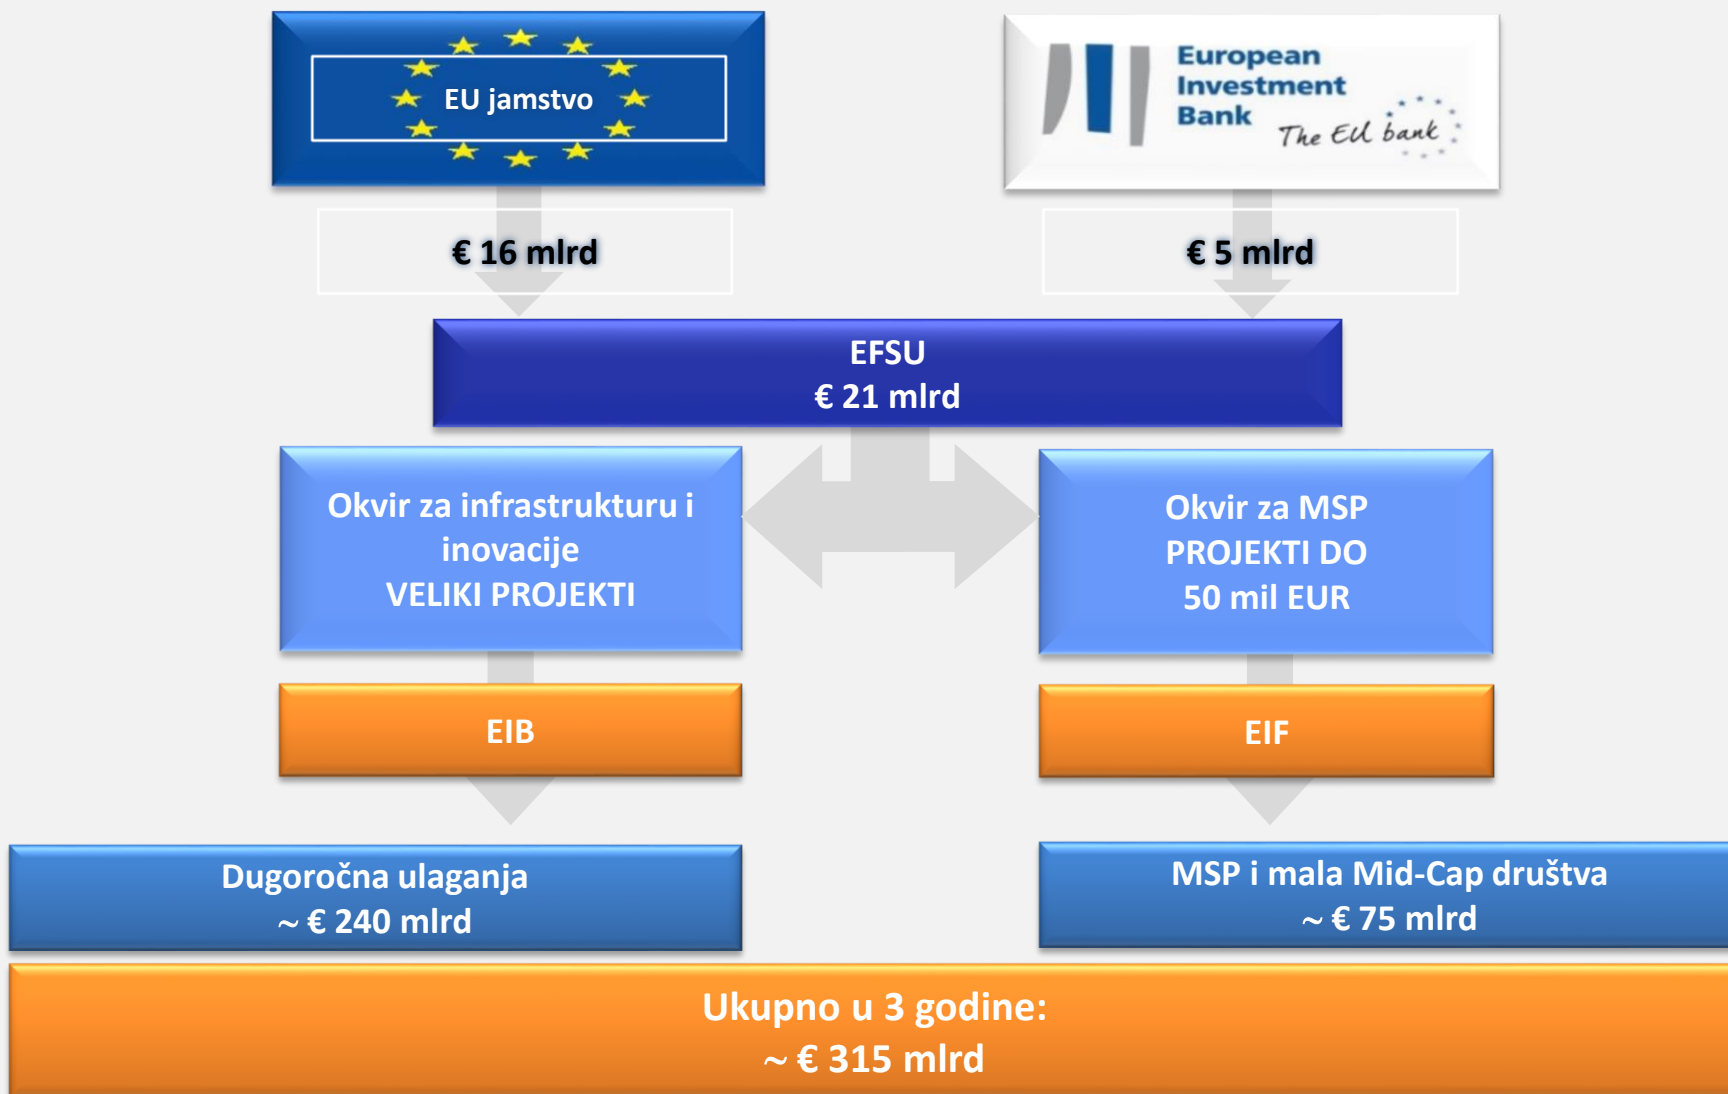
EU jamstvo

European Investment Bank
The EU bank

€ 16 mlrd

€ 5 mlrd

EFSU
€ 21 mlrd

Okvir za infrastrukturu i inovacije
VELIKI PROJEKTI

Okvir za MSP
PROJEKTI DO
50 mil EUR

EIB

EIF

Dugoročna ulaganja
~ € 240 mlrd

MSP i mala Mid-Cap društva
~ € 75 mlrd

Ukupno u 3 godine:
~ € 315 mlrd